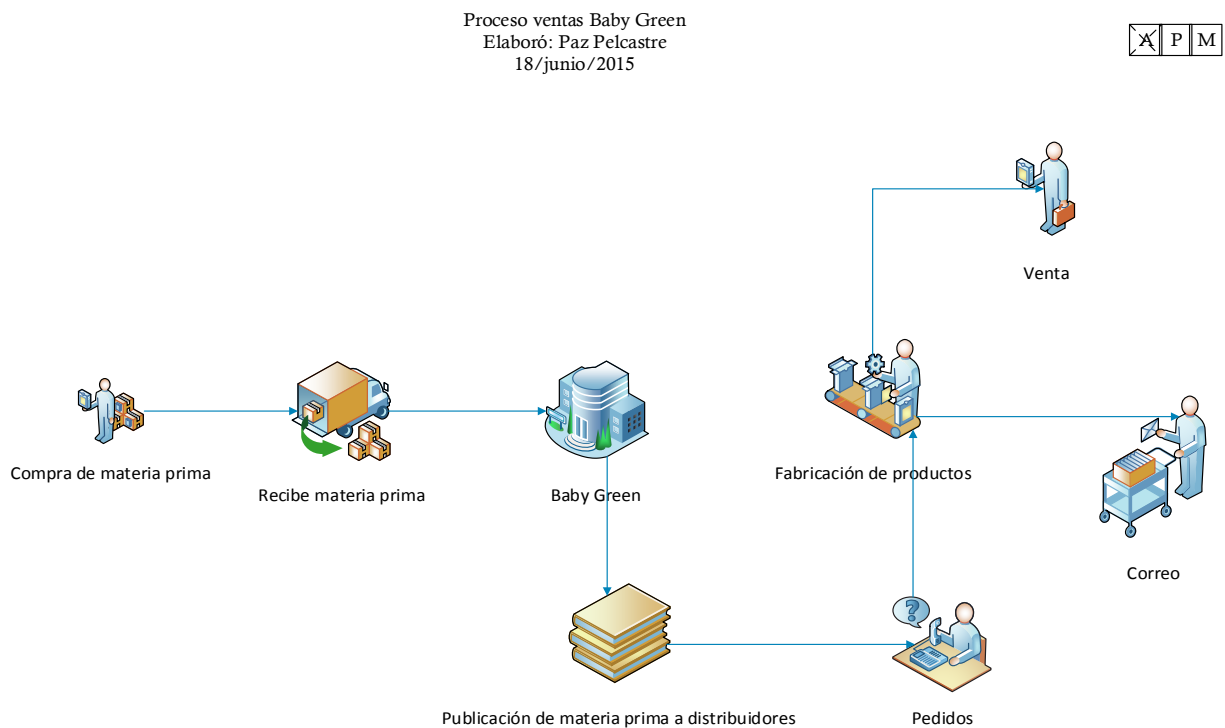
Proceso ventas Baby Green
Elaboró: Paz Pelcastre
18/junio/2015

A P M

Venta

Compra de materia prima

Recibe materia prima

Baby Green

Fabricación de productos

Correo

Publicación de materia prima a distribuidores

Pedidos